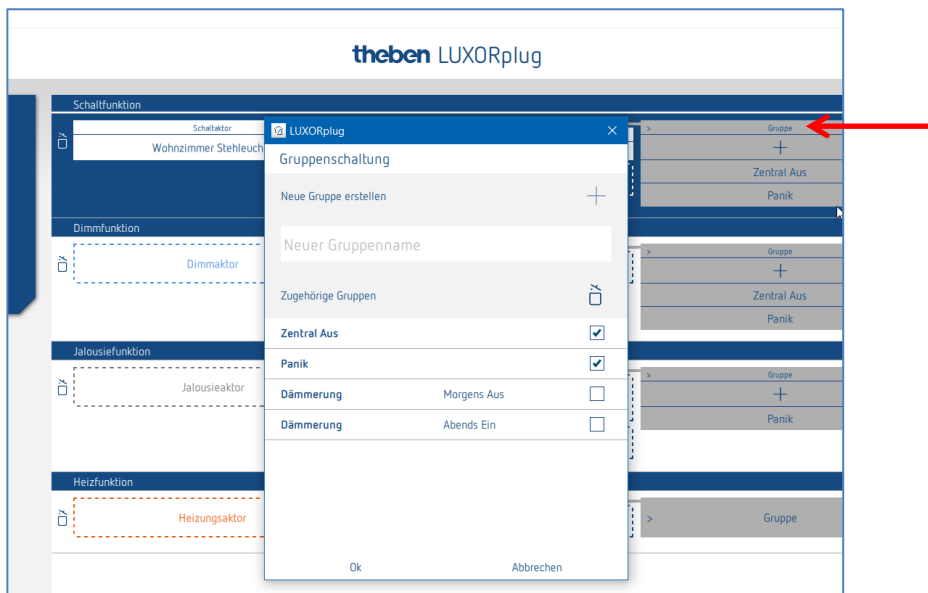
theben LUXORplug

Schaltfunktion

Schaltaktor
Wohnzimmer Stehleuch

> Gruppe
+
Zentral Aus
Panik

Dimmfunktion

Dimmaktor

> Gruppe
+
Zentral Aus
Panik

Jalousiefunktion

Jalousieaktor

> Gruppe
+
Panik

Heizfunktion

Heizungsaktor

> Gruppe

LUXORplug ×

Gruppenschaltung

Neue Gruppe erstellen +

Neuer Gruppenname

Zugehörige Gruppen

| | | |
|---|---|---|
| Zentral Aus | | ☑ |
| Panik | | ☑ |
| Dämmerung | Morgens Aus | ☐ |
| Dämmerung | Abends Ein | ☐ |

Ok Abbrechen